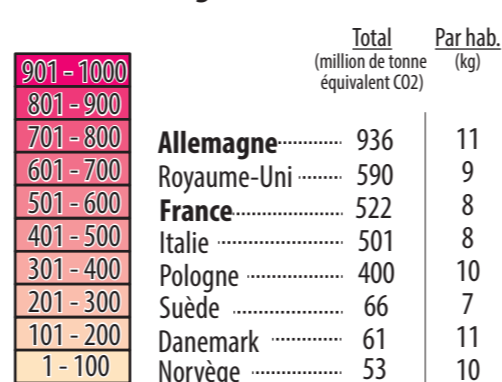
| |
|---|
| 901 - 1000 |
| 801 - 900 |
| 701 - 800 |
| 601 - 700 |
| 501 - 600 |
| 401 - 500 |
| 301 - 400 |
| 201 - 300 |
| 101 - 200 |
| 1 - 100 |

| | Total (million de tonne équivalent C02) | Par hab. (kg) |
|---|---|---|
| **Allemagne** | 936 | 11 |
| Royaume-Uni | 590 | 9 |
| **France** | 522 | 8 |
| Italie | 501 | 8 |
| Pologne | 400 | 10 |
| Suède | 66 | 7 |
| Danemark | 61 | 11 |
| Norvège | 53 | 10 |